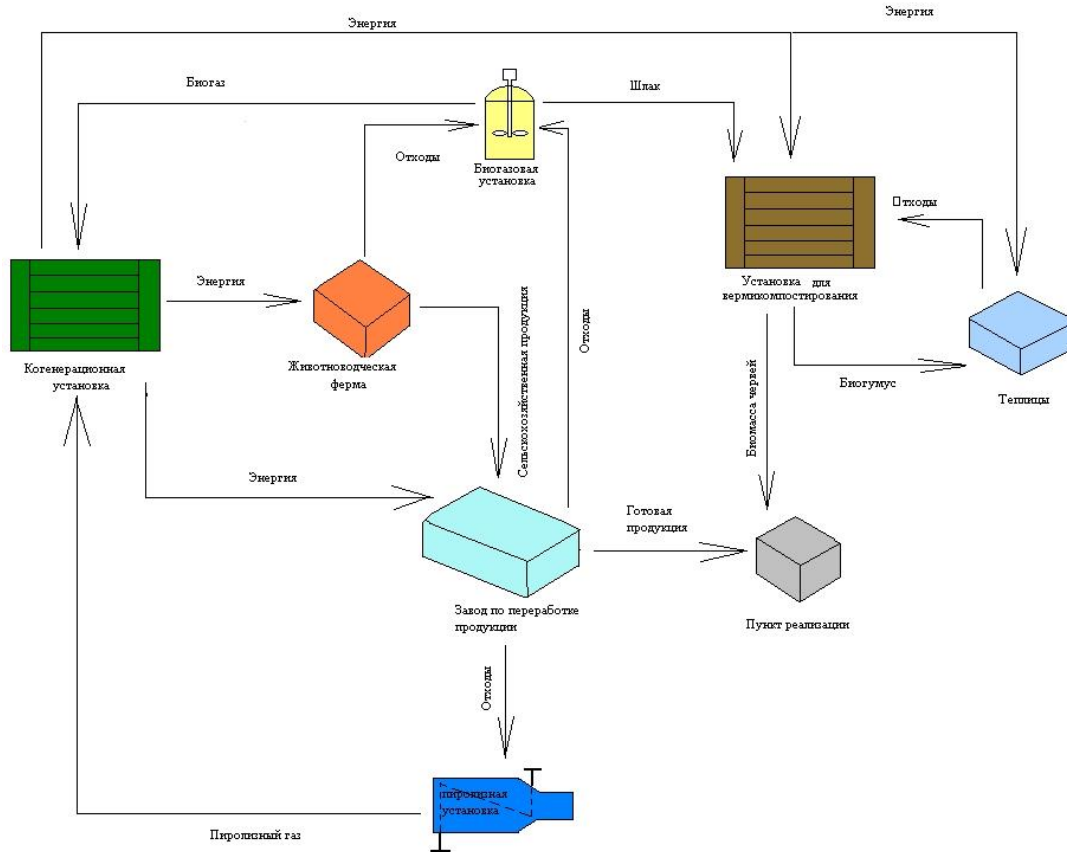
Энергия

Энергия

Биогаз

Шлак

Отходы

Биогазовая установка

Отходы

Когенерационная установка

Энергия

Животноводческая ферма

Сельскохозяйственная продукция

Отходы

Установка для вермикомпостирования

Биомасса червей

Биогумус

Теплицы

Энергия

Готовая продукция

Завод по переработке продукции

Пункт реализации

Отходы

пиролизная установка

Пиролизный газ